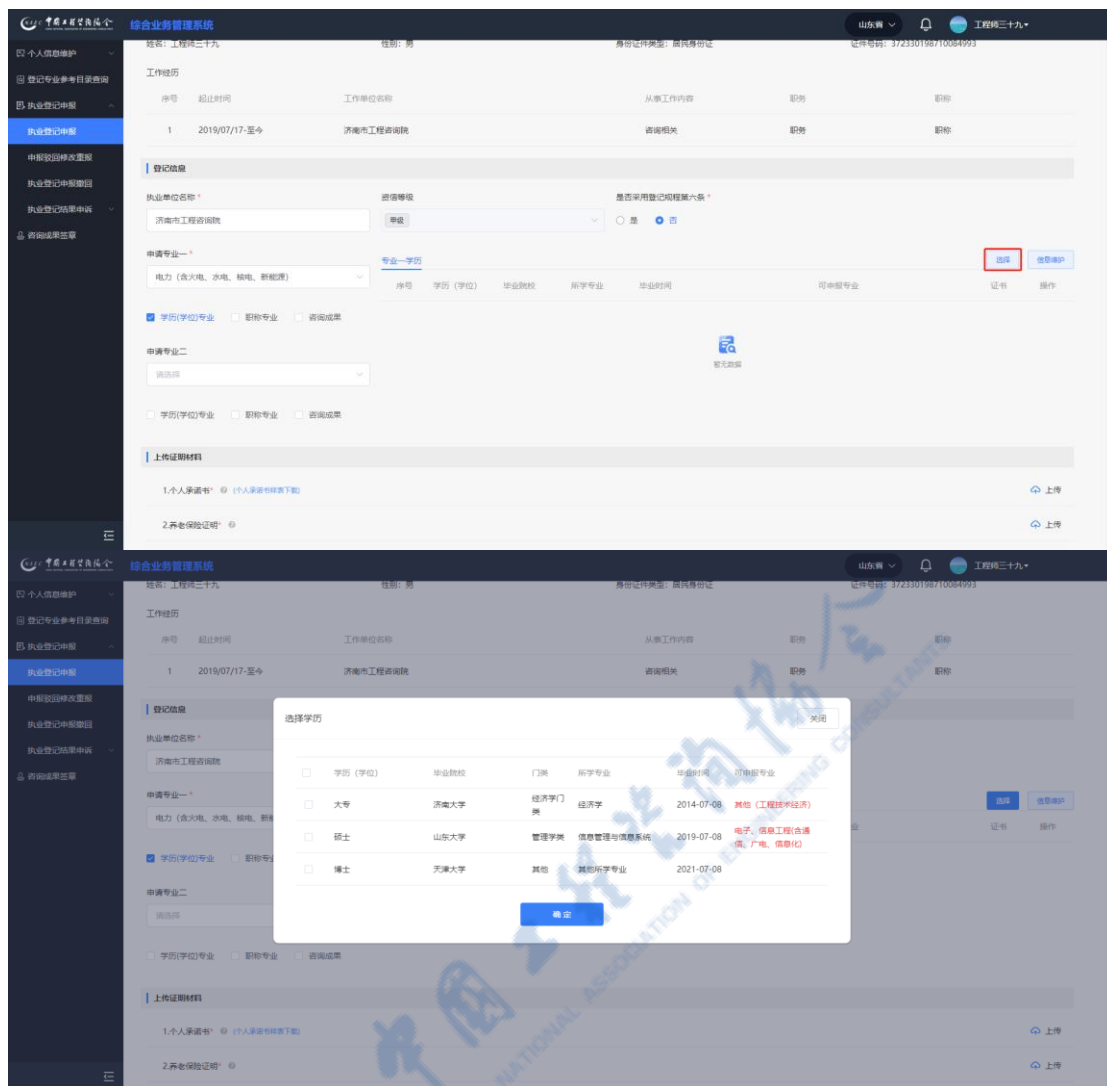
综合业务管理系统

山东省 工程师三十九

个人信息维护
登记专业参考目录查询
执业登记申报
执业登记申报
申报驳回修改重报
执业登记申报撤回
执业登记结果申诉
咨询成果签章

姓名：工程师三十九 性别：男 身份证件类型：居民身份证 证件号码：372330198710084993

工作经历

| 序号 | 起止时间 | 工作单位名称 | 从事工作内容 | 职务 | 职称 |
|---|---|---|---|---|---|
| 1 | 2019/07/17-至今 | 济南市工程咨询院 | 咨询相关 | 职务 | 职称 |

登记信息

执业单位名称 * 济南市工程咨询院
资信等级 甲级
是否采用登记规程第六条 * 是 否

申请专业一 * 电力（含火电、水电、核电、新能源）
专业一学历
选择 信息维护

| 序号 | 学历（学位） | 毕业院校 | 所学专业 | 毕业时间 | 可申报专业 | 证书 | 操作 |
|---|---|---|---|---|---|---|---|

暂无数据

学历(学位)专业 职称专业 咨询成果

申请专业二
请选择

学历(学位)专业 职称专业 咨询成果

上传证明材料

1.个人承诺书* (个人承诺书样表下载) 上传

2.养老保险证明* 上传

综合业务管理系统

山东省 工程师三十九

个人信息维护
登记专业参考目录查询
执业登记申报
执业登记申报
申报驳回修改重报
执业登记申报撤回
执业登记结果申诉
咨询成果签章

姓名：工程师三十九 性别：男 身份证件类型：居民身份证 证件号码：372330198710084993

工作经历

| 序号 | 起止时间 | 工作单位名称 | 从事工作内容 | 职务 | 职称 |
|---|---|---|---|---|---|
| 1 | 2019/07/17-至今 | 济南市工程咨询院 | 咨询相关 | 职务 | 职称 |

登记信息

执业单位名称 * 济南市工程咨询院

申请专业一 * 电力（含火电、水电、核电、新

选择 信息维护
证书 操作

学历(学位)专业 职称专业

申请专业二
请选择

学历(学位)专业 职称专业 咨询成果

选择学历 关闭

| | 学历（学位） | 毕业院校 | 门类 | 所学专业 | 毕业时间 | 可申报专业 |
|---|---|---|---|---|---|---|
| | 大专 | 济南大学 | 经济学门类 | 经济学 | 2014-07-08 | 其他（工程技术经济） |
| | 硕士 | 山东大学 | 管理学类 | 信息管理与信息系统 | 2019-07-08 | 电子、信息工程(含通信、广电、信息化) |
| | 博士 | 天津大学 | 其他 | 其他所学专业 | 2021-07-08 | |

确定

上传证明材料

1.个人承诺书* (个人承诺书样表下载) 上传

2.养老保险证明* 上传

CHINA NATIONAL ASSOCIATION OF ENGINEERING CONSULTANTS